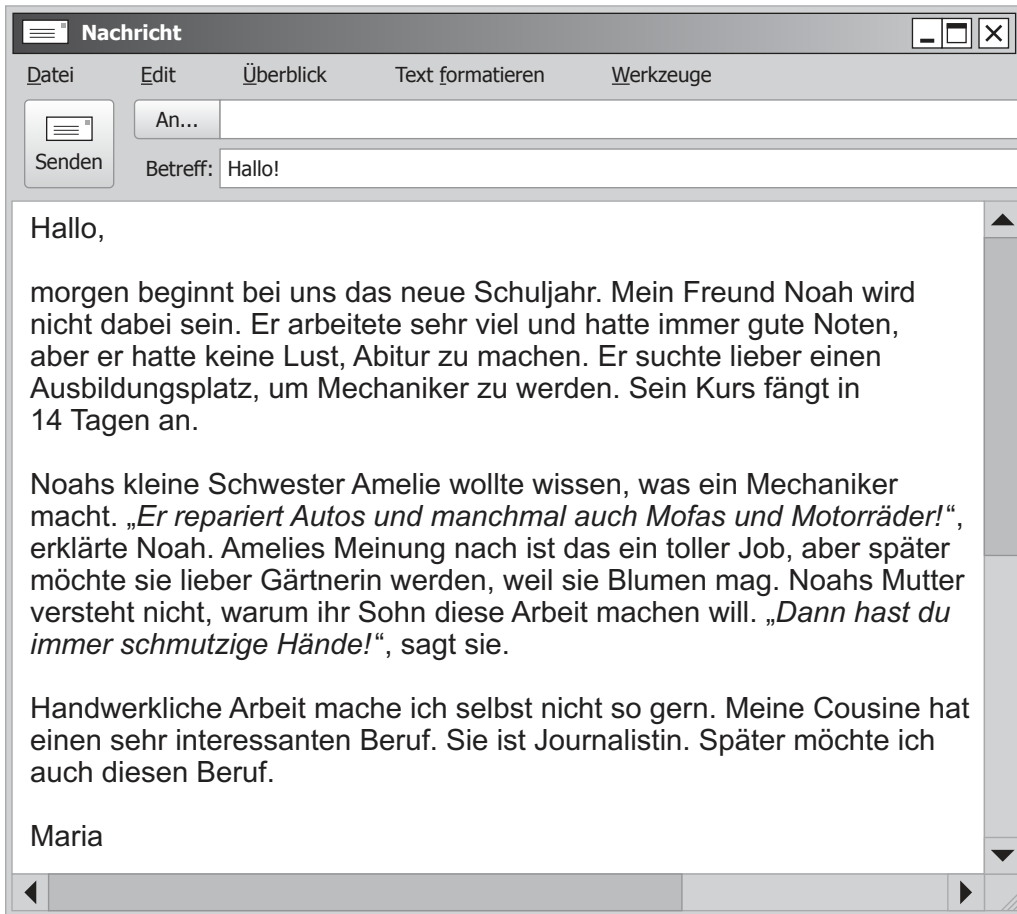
Nachricht

Datei Edit Überblick Text formatieren Werkzeuge

Senden

An...

Betreff: Hallo!

Hallo,

morgen beginnt bei uns das neue Schuljahr. Mein Freund Noah wird nicht dabei sein. Er arbeitete sehr viel und hatte immer gute Noten, aber er hatte keine Lust, Abitur zu machen. Er suchte lieber einen Ausbildungsplatz, um Mechaniker zu werden. Sein Kurs fängt in 14 Tagen an.

Noahs kleine Schwester Amelie wollte wissen, was ein Mechaniker macht. „Er repariert Autos und manchmal auch Mofas und Motorräder!“, erklärte Noah. Amelies Meinung nach ist das ein toller Job, aber später möchte sie lieber Gärtnerin werden, weil sie Blumen mag. Noahs Mutter versteht nicht, warum ihr Sohn diese Arbeit machen will. „Dann hast du immer schmutzige Hände!“, sagt sie.

Handwerkliche Arbeit mache ich selbst nicht so gern. Meine Cousine hat einen sehr interessanten Beruf. Sie ist Journalistin. Später möchte ich auch diesen Beruf.

Maria